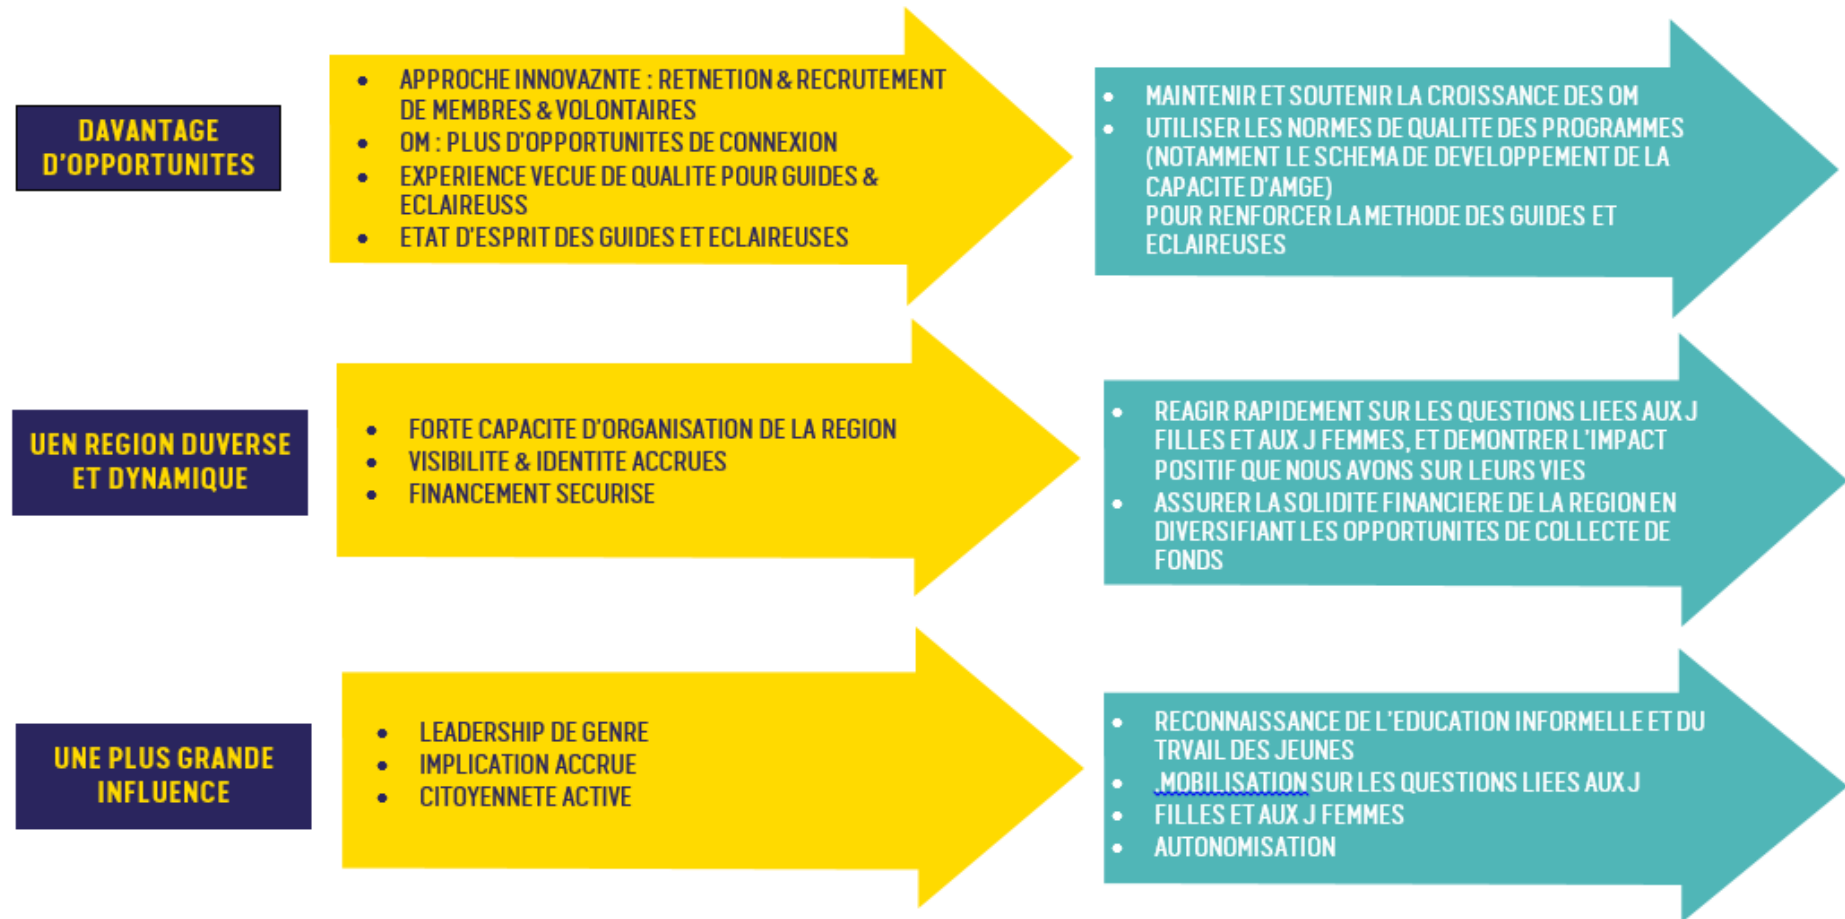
DAVANTAGE D'OPPORTUNITES

- APPROCHE INNOVAZNTE : RETNETION & RECRUTEMENT DE MEMBRES & VOLONTAIRES
- OM : PLUS D'OPPORTUNITES DE CONNEXION
- EXPERIENCE VECUE DE QUALITE POUR GUIDES & ECLAIREUSS
- ETAT D'ESPRIT DES GUIDES ET ECLAIREUSES

- MAINTENIR ET SOUTENIR LA CROISSANCE DES OM
- UTILISER LES NORMES DE QUALITE DES PROGRAMMES (NOTAMMENT LE SCHEMA DE DEVELOPPEMENT DE LA CAPACITE D'AMGE) POUR RENFORCER LA METHODE DES GUIDES ET ECLAIREUSES

UEN REGION DUVERSE ET DYNAMIQUE

- FORTE CAPACITE D'ORGANISATION DE LA REGION
- VISIBILITE & IDENTITE ACCRUES
- FINANCEMENT SECURISE

- REAGIR RAPIDEMENT SUR LES QUESTIONS LIEES AUX J FILLES ET AUX J FEMMES, ET DEMONTRER L'IMPACT POSITIF QUE NOUS AVONS SUR LEURS VIES
- ASSURER LA SOLIDITE FINANCIERE DE LA REGION EN DIVERSIFIANT LES OPPORTUNITES DE COLLECTE DE FONDS

UNE PLUS GRANDE INFLUENCE

- LEADERSHIP DE GENRE
- IMPLICATION ACCRUE
- CITOYENNETE ACTIVE

- RECONNAISSANCE DE L'EDUCATION INFORMELLE ET DU TRVAIL DES JEUNES
- .MOBILISATION SUR LES QUESTIONS LIEES AUX J
- FILLES ET AUX J FEMMES
- AUTONOMISATION